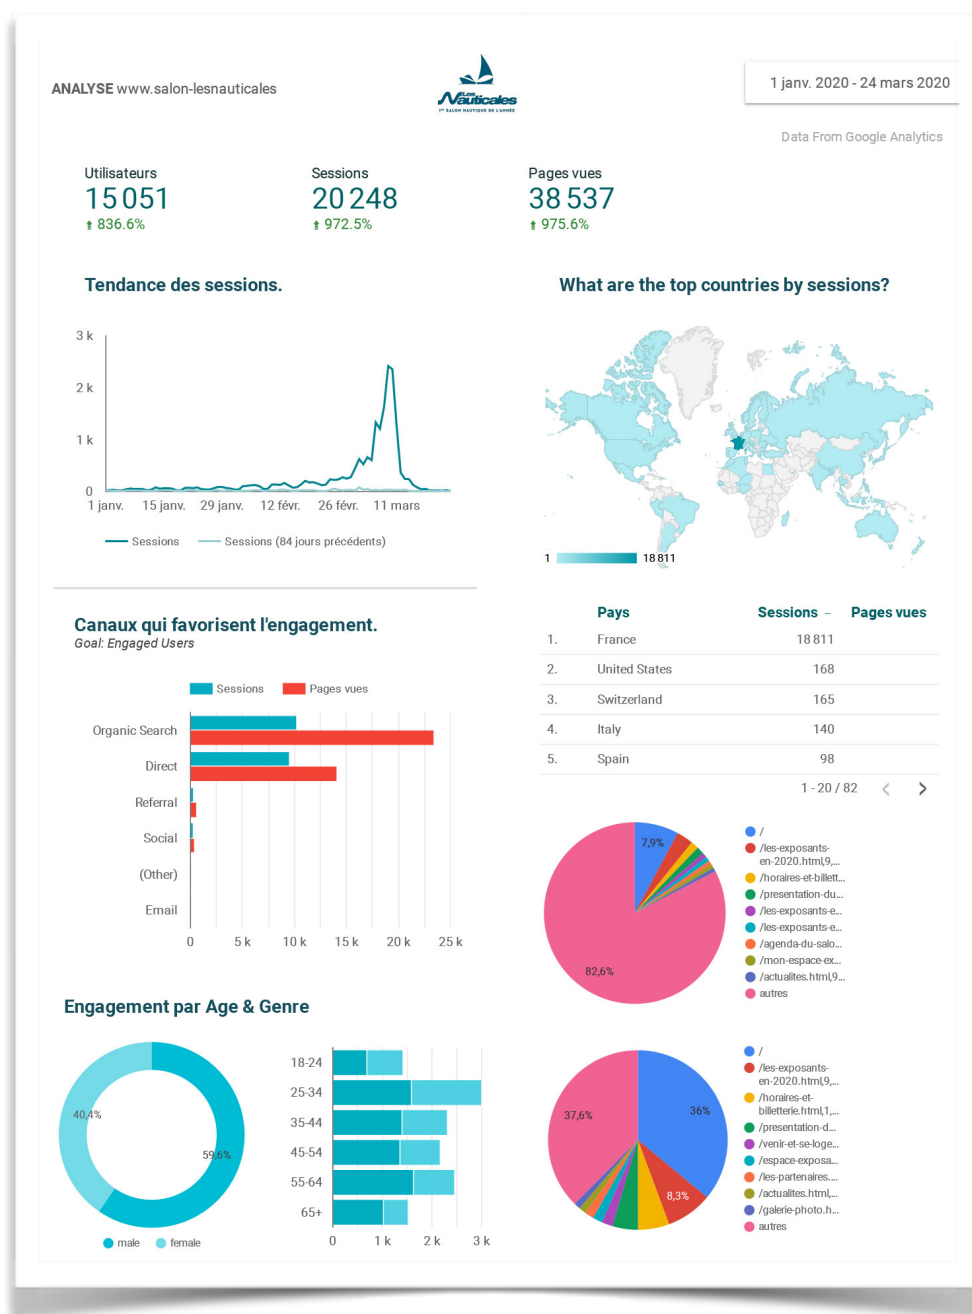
ANALYSE www.salon-lesnauticales

Les Nauticales
1er SALON NAUTIQUE DE L'ANNÉE

1 janv. 2020 - 24 mars 2020

Data From Google Analytics

Utilisateurs
15 051
↑ 836.6%

Sessions
20 248
↑ 972.5%

Pages vues
38 537
↑ 975.6%

Tendance des sessions.

3 k
2 k
1 k
0
1 janv. 15 janv. 29 janv. 12 févr. 26 févr. 11 mars

Sessions
Sessions (84 jours précédents)

What are the top countries by sessions?

1 18 811

Canaux qui favorisent l'engagement.
Goal: Engaged Users

Sessions Pages vues

Organic Search
Direct
Referral
Social
(Other)
Email

0 5 k 10 k 15 k 20 k 25 k

| | Pays | Sessions | Pages vues |
|---|---|---|---|
| 1. | France | 18 811 | |
| 2. | United States | 168 | |
| 3. | Switzerland | 165 | |
| 4. | Italy | 140 | |
| 5. | Spain | 98 | |

1 - 20 / 82

7,9%
82,6%

/
/les-exposants-en-2020.html,9,...
/horaires-et-billett...
/presentation-du...
/les-exposants-e...
/les-exposants-e...
/agenda-du-salo...
/mon-espace-ex...
/actualites.html,9...
autres

Engagement par Age & Genre

40,4%
59,6%
male female

18-24
25-34
35-44
45-54
55-64
65+
0 1 k 2 k 3 k

37,6%
36%
8,3%

/
/les-exposants-en-2020.html,9,...
/horaires-et-billetterie.html,1,...
/presentation-d...
/venir-et-se-loge...
/espace-exposa...
/les-partenaires....
/actualites.html,...
/galerie-photo.h...
autres